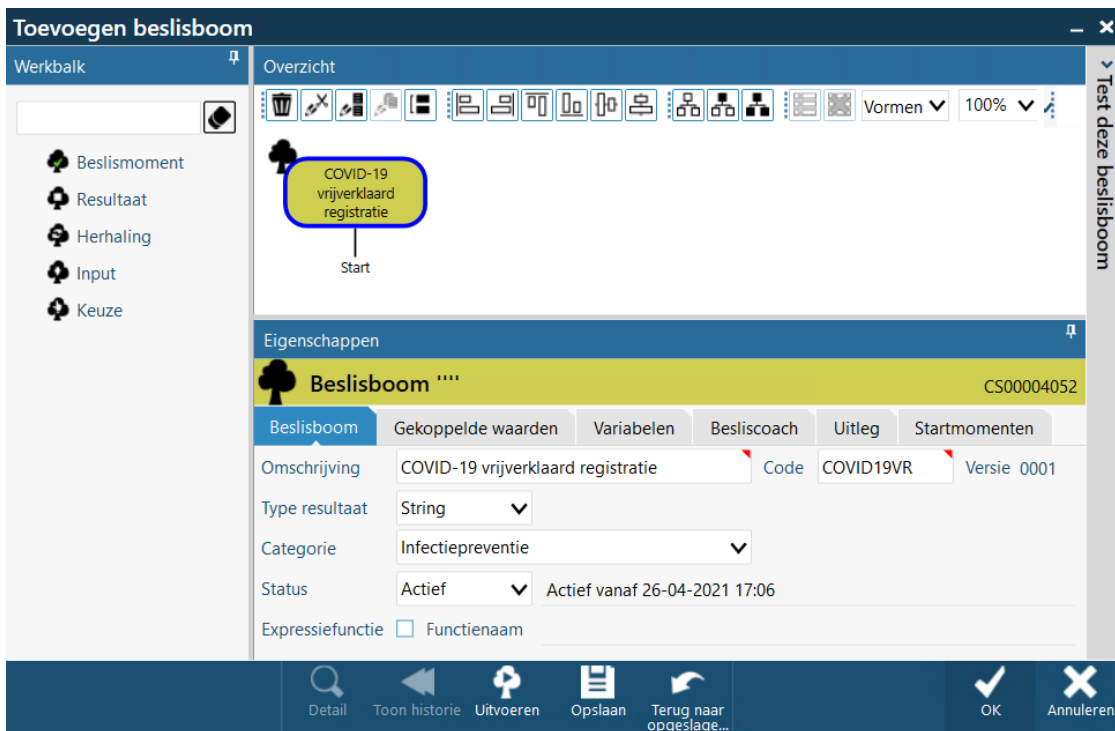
Toevoegen beslisboom

Werkbalk

Beslismoment
Resultaat
Herhaling
Input
Keuze

Overzicht

Vormen
100%

COVID-19 vrijverklaard registratie

Start

Test deze beslisboom

Eigenschappen

Beslisboom ''''

CS00004052

| Beslisboom | Gekoppelde waarden | Variabelen | Besliscoach | Uitleg | Startmomenten |
|---|---|---|---|---|---|

Omschrijving COVID-19 vrijverklaard registratie Code COVID19VR Versie 0001

Type resultaat String

Categorie Infectiepreventie

Status Actief Actief vanaf 26-04-2021 17:06

Expressiefunctie Functienaam

Detail Toon historie Uitvoeren Opslaan Terug naar opgeslage... OK Annuleren